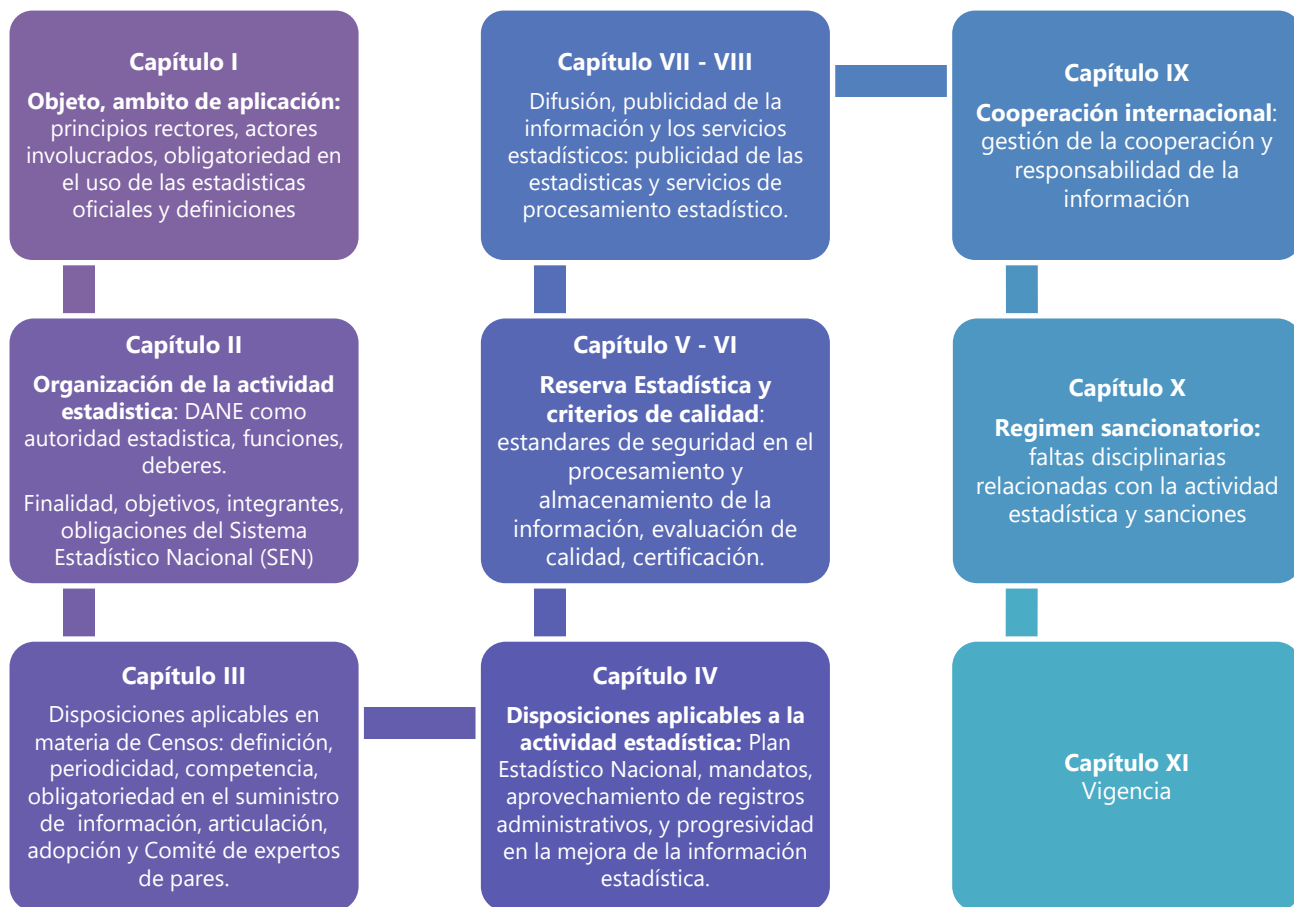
Capítulo I

Objeto, ambito de aplicación: principios rectores, actores involucrados, obligatoriedad en el uso de las estadisticas oficiales y definiciones

Capítulo II

Organización de la actividad estadistica: DANE como autoridad estadistica, funciones, deberes.

Finalidad, objetivos, integrantes, obligaciones del Sistema Estadístico Nacional (SEN)

Capítulo III

Disposiciones aplicables en materia de Censos: definición, periodicidad, competencia, obligatoriedad en el suministro de información, articulación, adopción y Comité de expertos de pares.

Capítulo IV

Disposiciones aplicables a la actividad estadística: Plan Estadístico Nacional, mandatos, aprovechamiento de registros administrativos, y progresividad en la mejora de la información estadística.

Capítulo V - VI

Reserva Estadística y criterios de calidad: estandares de seguridad en el procesamiento y almacenamiento de la información, evaluación de calidad, certificación.

Capítulo VII - VIII

Difusión, publicidad de la información y los servicios estadísticos: publicidad de las estadisticas y servicios de procesamiento estadístico.

Capítulo IX

Cooperación internacional: gestión de la cooperación y responsabilidad de la información

Capítulo X

Regimen sancionatorio: faltas disciplinarias relacionadas con la actividad estadística y sanciones

Capítulo XI
Vigencia